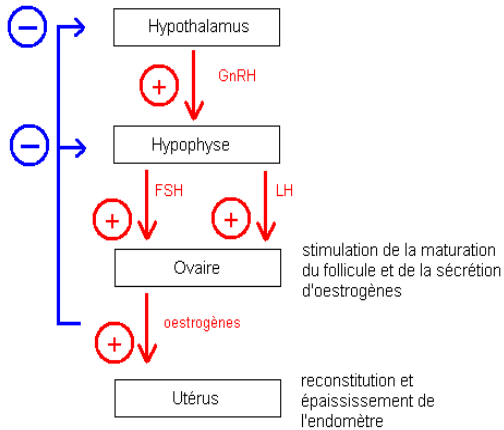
−

Hypothalamus

+

GnRH

−

Hypophyse

+

FSH

+

LH

Ovaire

stimulation de la maturation du follicule et de la sécrétion d'oestrogènes

+

oestrogènes

Utérus

reconstitution et épaississement de l'endomètre